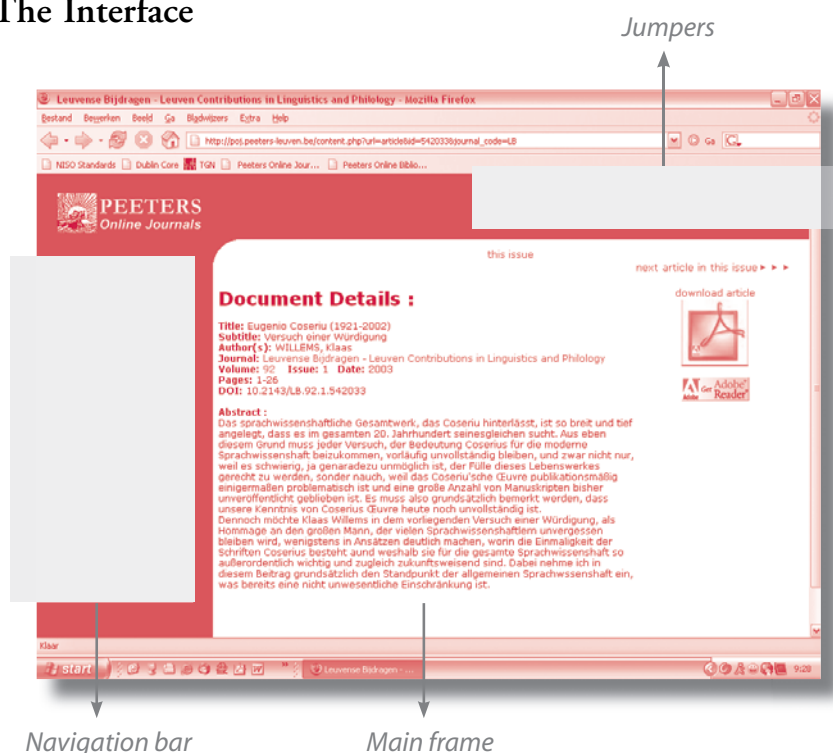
The Interface

Jumpers

Leuvense Bijdragen - Leuven Contributions in Linguistics and Philology - Mozilla Firefox

Bestand Bewerken Beeld Ga Bladwijzers Extra Help

http://poj.peeters-leuven.be/content.php?url=article&id=542033&journal_code=LB

Ga

NISO Standards Dublin Core TGN Peeters Online Jour... Peeters Online Biblio...

PEETERS Online Journals

this issue

next article in this issue ► ► ►

Document Details :

download article

Title: Eugenio Coseriu (1921-2002)
Subtitle: Versuch einer Würdigung
Author(s): WILLEMS, Klaas
Journal: Leuvense Bijdragen - Leuven Contributions in Linguistics and Philology
Volume: 92 Issue: 1 Date: 2003
Pages: 1-26
DOI: 10.2143/LB.92.1.542033

Get Adobe Reader

Abstract :
Das sprachwissenschaftliche Gesamtwerk, das Coseriu hinterlässt, ist so breit und tief angelegt, dass es im gesamten 20. Jahrhundert seinesgleichen sucht. Aus eben diesem Grund muss jeder Versuch, der Bedeutung Coserius für die moderne Sprachwissenschaft beizukommen, vorläufig unvollständig bleiben, und zwar nicht nur, weil es schwierig, ja genaradezu unmöglich ist, der Fülle dieses Lebenswerkes gerecht zu werden, sonder nauch, weil das Coseriu'sche Œuvre publikationsmäßig einigermaßen problematisch ist und eine große Anzahl von Manuskripten bisher unveröffentlicht geblieben ist. Es muss also grundsätzlich bemerkt werden, dass unsere Kenntnis von Coserius Œuvre heute noch unvollständig ist.
Dennoch möchte Klaas Willems in dem vorliegenden Versuch einer Würdigung, als Hommage an den großen Mann, der vielen Sprachwissenschaftlern unvergessen bleiben wird, wenigstens in Ansätzen deutlich machen, worin die Einmaligkeit der Schriften Coserius besteht aund weshalb sie für die gesamte Sprachwissenschaft so außerordentlich wichtig und zugleich zukunftsweisend sind. Dabei nehme ich in diesem Beitrag grundsätzlich den Standpunkt der allgemeinen Sprachwssenschaft ein, was bereits eine nicht unwesentliche Einschränkung ist.

Klaar

start

Leuvense Bijdragen - ...

9:28

Navigation bar

Main frame